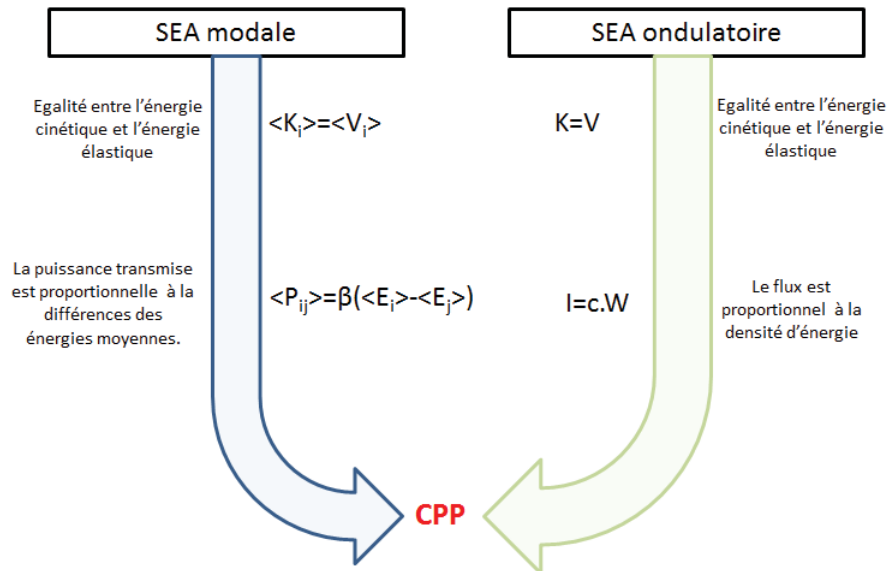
SEA modale

SEA ondulatoire

Egalité entre l'énergie cinétique et l'énergie élastique

$<K_i>=<V_i>$

K=V

Egalité entre l'énergie cinétique et l'énergie élastique

La puissance transmise est proportionnelle à la différences des énergies moyennes.

$<P_{ij}>=\beta(<E_i>-<E_j>)$

I=c.W

Le flux est proportionnel à la densité d'énergie

CPP